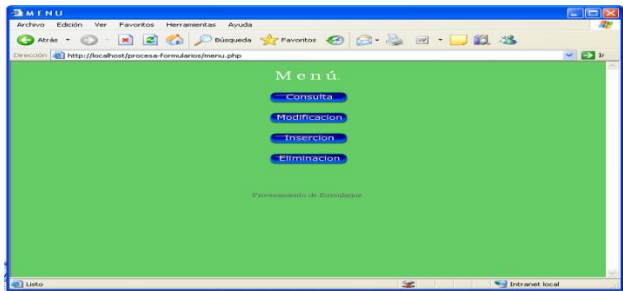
MENU

Archivo Edición Ver Favoritos Herramientas Ayuda

Atrás Búsqueda Favoritos

Dirección http://localhost/procesa-formularios/menu.php Ir

Menú.

Consulta

Modificacion

Insercion

Eliminacion

Procesamiento de Formularios

Listo Intranet local